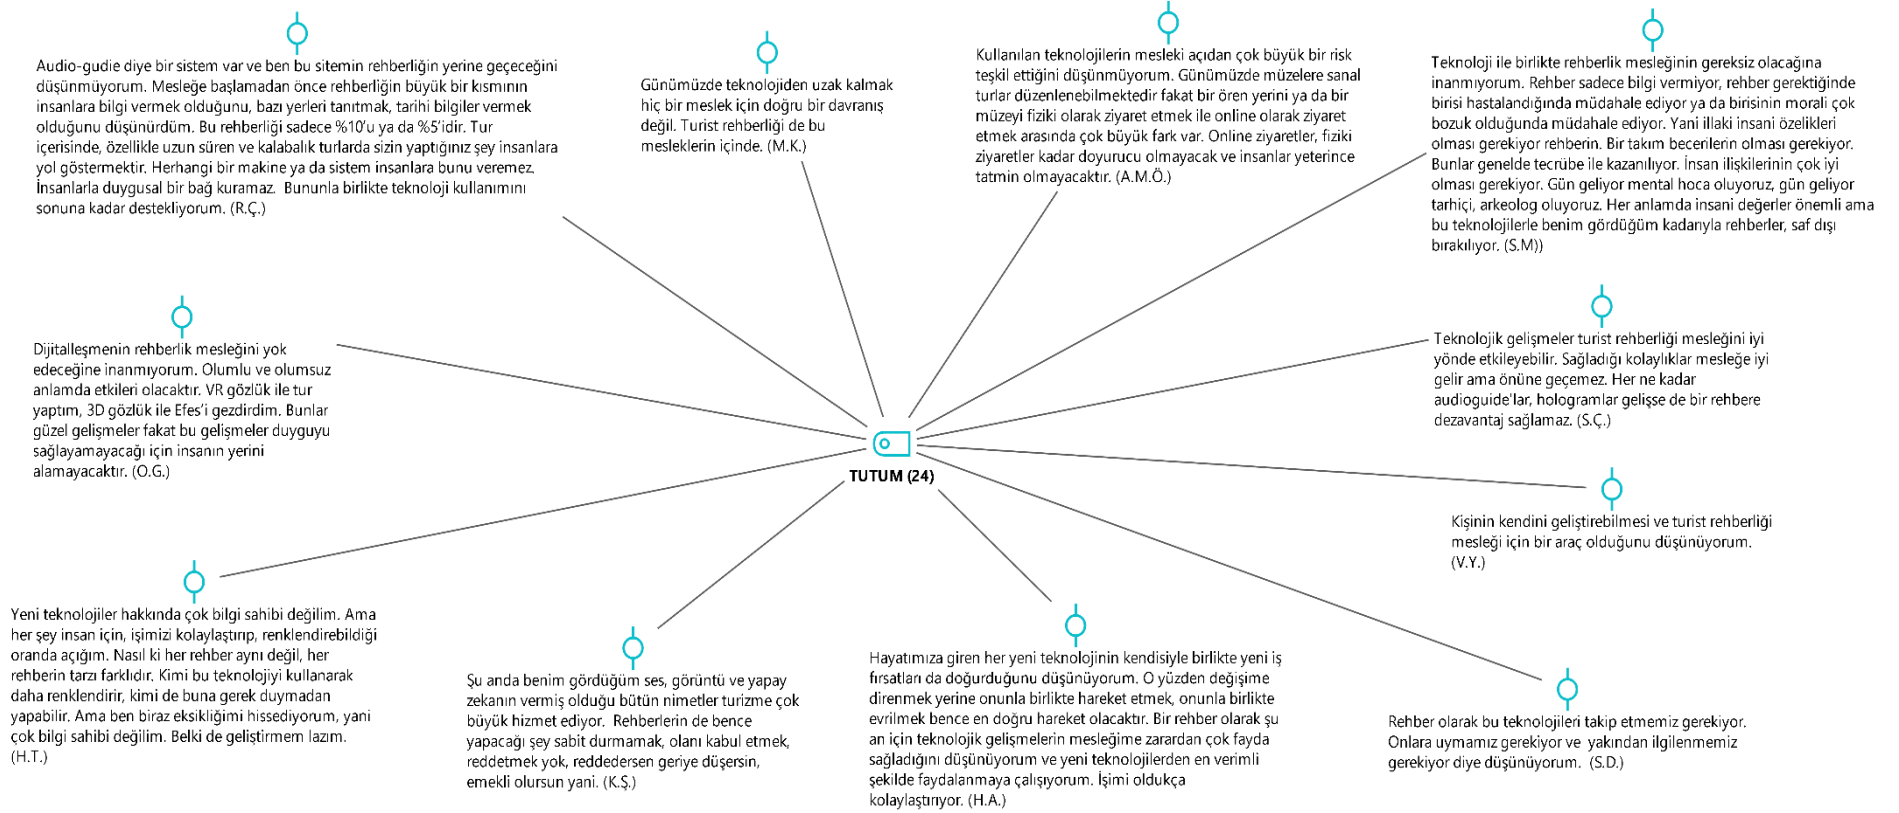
Audio-gudie diye bir sistem var ve ben bu sitemin rehberliğin yerine geçeceğini düşünmüyorum. Mesleğe başlamadan önce rehberliğin büyük bir kısmının insanlara bilgi vermek olduğunu, bazı yerleri tanıtmak, tarihi bilgiler vermek olduğunu düşünürdüm. Bu rehberliği sadece %10'u ya da %5'idir. Tur içerisinde, özellikle uzun süren ve kalabalık turlarda sizin yaptığınız şey insanlara yol göstermektir. Herhangi bir makine ya da sistem insanlara bunu veremez. İnsanlarla duygusal bir bağ kuramaz. Bununla birlikte teknoloji kullanımını sonuna kadar destekliyorum. (R.Ç.)

Günümüzde teknolojiden uzak kalmak hiç bir meslek için doğru bir davranış değil. Turist rehberliği de bu mesleklerin içinde. (M.K.)

Kullanılan teknolojilerin mesleki açıdan çok büyük bir risk teşkil ettiğini düşünmüyorum. Günümüzde müzelere sanal turlar düzenlenebilmektedir fakat bir ören yerini ya da bir müzeyi fiziki olarak ziyaret etmek ile online olarak ziyaret etmek arasında çok büyük fark var. Online ziyaretler, fiziki ziyaretler kadar doyurucu olmayacak ve insanlar yeterince tatmin olmayacaktır. (A.M.Ö.)

Teknoloji ile birlikte rehberlik mesleğinin gereksiz olacağına inanmıyorum. Rehber sadece bilgi vermiyor, rehber gerektiğinde birisi hastalandığında müdahale ediyor ya da birisinin morali çok bozuk olduğunda müdahale ediyor. Yani illaki insani özelikleri olması gerekiyor rehberin. Bir takım becerilerin olması gerekiyor. Bunlar genelde tecrübe ile kazanılıyor. İnsan ilişkilerinin çok iyi olması gerekiyor. Gün geliyor mental hoca oluyoruz, gün geliyor tarihçi, arkeolog oluyoruz. Her anlamda insani değerler önemli ama bu teknolojilerle benim gördüğüm kadarıyla rehberler, saf dışı bırakılıyor. (S.M))

Dijitalleşmenin rehberlik mesleğini yok edeceğine inanmıyorum. Olumlu ve olumsuz anlamda etkileri olacaktır. VR gözlük ile tur yaptım, 3D gözlük ile Efes'i gezdirdim. Bunlar güzel gelişmeler fakat bu gelişmeler duyguyu sağlayamayacağı için insanın yerini alamayacaktır. (O.G.)

TUTUM (24)

Teknolojik gelişmeler turist rehberliği mesleğini iyi yönde etkileyebilir. Sağladığı kolaylıklar mesleğe iyi gelir ama önüne geçemez. Her ne kadar audioguide'lar, hologramlar gelişse de bir rehbere dezavantaj sağlamaz. (S.Ç.)

Kişinin kendini geliştirebilmesi ve turist rehberliği mesleği için bir araç olduğunu düşünüyorum. (V.Y.)

Yeni teknolojiler hakkında çok bilgi sahibi değilim. Ama her şey insan için, işimizi kolaylaştırıp, renklendirebildiği oranda açığım. Nasıl ki her rehber aynı değil, her rehberin tarzı farklıdır. Kimi bu teknolojiyi kullanarak daha renklendirir, kimi de buna gerek duymadan yapabilir. Ama ben biraz eksikliğimi hissediyorum, yani çok bilgi sahibi değilim. Belki de geliştirmem lazım. (H.T.)

Şu anda benim gördüğüm ses, görüntü ve yapay zekanın vermiş olduğu bütün nimetler turizme çok büyük hizmet ediyor. Rehberlerin de bence yapacağı şey sabit durmamak, olanı kabul etmek, reddetmek yok, reddedersen geriye düşersin, emekli olursun yani. (K.Ş.)

Hayatımıza giren her yeni teknolojinin kendisiyle birlikte yeni iş fırsatları da doğurduğunu düşünüyorum. O yüzden değişime direnmek yerine onunla birlikte hareket etmek, onunla birlikte evrilmek bence en doğru hareket olacaktır. Bir rehber olarak şu an için teknolojik gelişmelerin mesleğime zarardan çok fayda sağladığını düşünüyorum ve yeni teknolojilerden en verimli şekilde faydalanmaya çalışıyorum. İşimi oldukça kolaylaştırıyor. (H.A.)

Rehber olarak bu teknolojileri takip etmemiz gerekiyor. Onlara uymamız gerekiyor ve yakından ilgilenmemiz gerekiyor diye düşünüyorum. (S.D.)